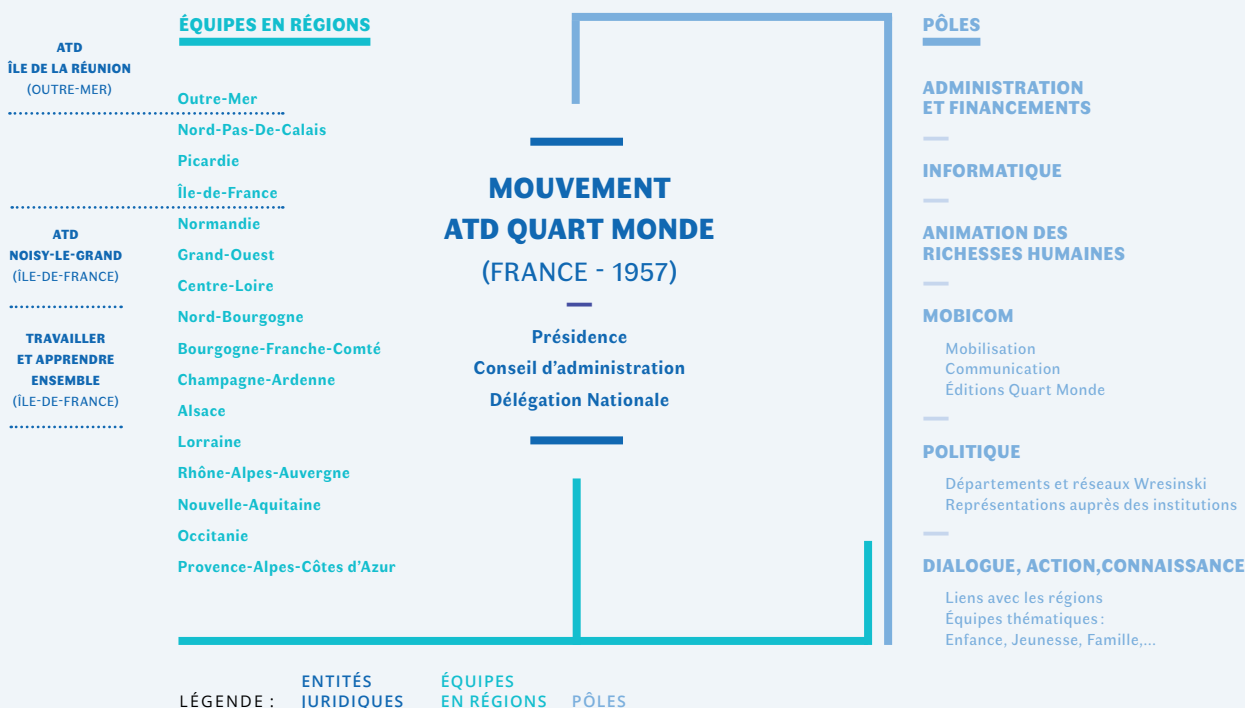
ATD
ÎLE DE LA RÉUNION
(OUTRE-MER)

ATD
NOISY-LE-GRAND
(ÎLE-DE-FRANCE)

TRAVAILLER
ET APPRENDRE
ENSEMBLE
(ÎLE-DE-FRANCE)

ÉQUIPES EN RÉGIONS

Outre-Mer
Nord-Pas-De-Calais
Picardie
Île-de-France
Normandie
Grand-Ouest
Centre-Loire
Nord-Bourgogne
Bourgogne-Franche-Comté
Champagne-Ardenne
Alsace
Lorraine
Rhône-Alpes-Auvergne
Nouvelle-Aquitaine
Occitanie
Provence-Alpes-Côtes d'Azur

MOUVEMENT
ATD QUART MONDE
(FRANCE - 1957)

Présidence
Conseil d'administration
Délégation Nationale

PÔLES

ADMINISTRATION
ET FINANCEMENTS

INFORMATIQUE

ANIMATION DES
RICHESSES HUMAINES

MOBICOM
Mobilisation
Communication
Éditions Quart Monde

POLITIQUE
Départements et réseaux Wresinski
Représentations auprès des institutions

DIALOGUE, ACTION,CONNAISSANCE
Liens avec les régions
Équipes thématiques :
Enfance, Jeunesse, Famille,...

LÉGENDE : ENTITÉS JURIDIQUES ÉQUIPES EN RÉGIONS PÔLES